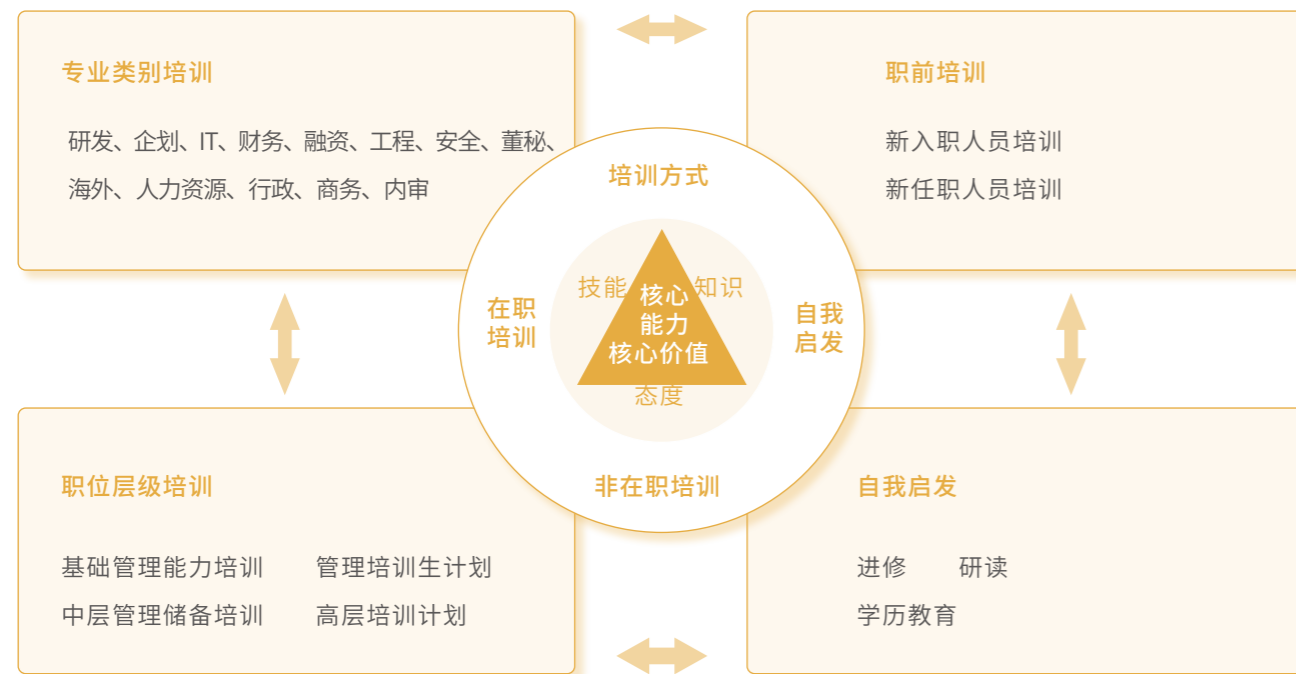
专业类别培训

研发、企划、IT、财务、融资、工程、安全、董秘、海外、人力资源、行政、商务、内审

职前培训

新入职人员培训

新任职人员培训

培训方式

在职培训

技能

知识

核心能力

核心价值

态度

自我启发

非在职培训

职位层级培训

基础管理能力培训　管理培训生计划

中层管理储备培训　高层培训计划

自我启发

进修　研读

学历教育